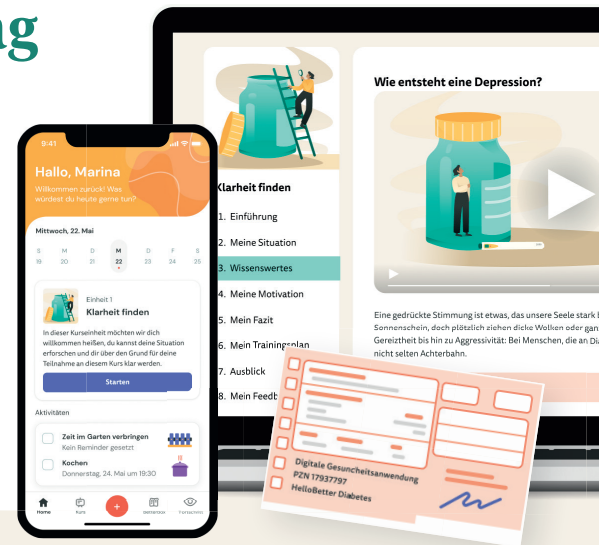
ng

9:41

Hallo, Marina

Willkommen zurück! Was würdest du heute gerne tun?

Mittwoch, 22. Mai

| S | M | D | M | D | F | S |
|---|---|---|---|---|---|---|
| 19 | 20 | 21 | 22 | 23 | 24 | 25 |

Einheit 1

Klarheit finden

In dieser Kurseinheit möchten wir dich willkommen heißen, du kannst deine Situation erforschen und dir über den Grund für deine Teilnahme an diesem Kurs klar werden.

Starten

Aktivitäten

Zeit im Garten verbringen
Kein Reminder gesetzt

Kochen
Donnerstag, 24. Mai um 19:30

Home Kurs + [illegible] Fortschritt

Klarheit finden

1. Einführung
2. Meine Situation
3. Wissenswertes
4. Meine Motivation
5. Mein Fazit
6. Mein Trainingsplan
7. Ausblick
8. Mein Feedb

Wie entsteht eine Depression?

Eine gedrückte Stimmung ist etwas, das unsere Seele stark b Sonnenschein, doch plötzlich ziehen dicke Wolken oder gan Gereiztheit bis hin zu Aggressivität: Bei Menschen, die an Di nicht selten Achterbahn.

Digitale Gesundheitsanwendung
PZN 17937797
HelloBetter Diabetes